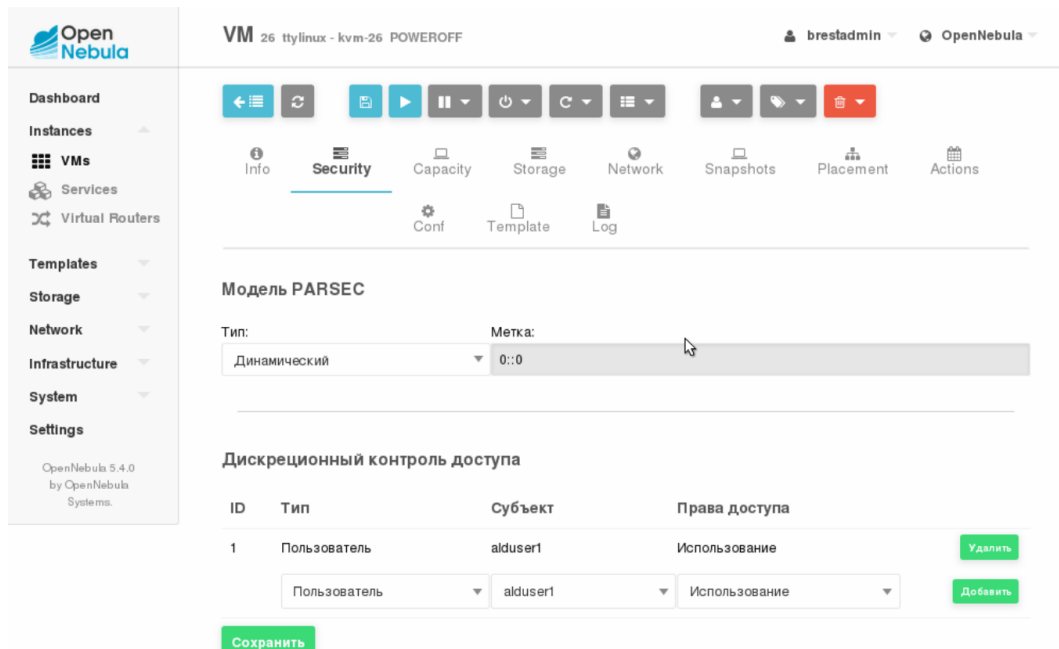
Open Nebula

VM 26 ttylinux - kvm-26 POWEROFF

brestadmin

OpenNebula

Dashboard
Instances
VMs
Services
Virtual Routers
Templates
Storage
Network
Infrastructure
System
Settings

OpenNebula 5.4.0 by OpenNebula Systems.

Info
Security
Capacity
Storage
Network
Snapshots
Placement
Actions
Conf
Template
Log

Модель PARSEC

Тип:
Динамический

Метка:
0::0

Дискреционный контроль доступа

| ID | Тип | Субъект | Права доступа | |
|---|---|---|---|---|
| 1 | Пользователь | alduser1 | Использование | Удалить |
| | Пользователь | alduser1 | Использование | Добавить |

Сохранить